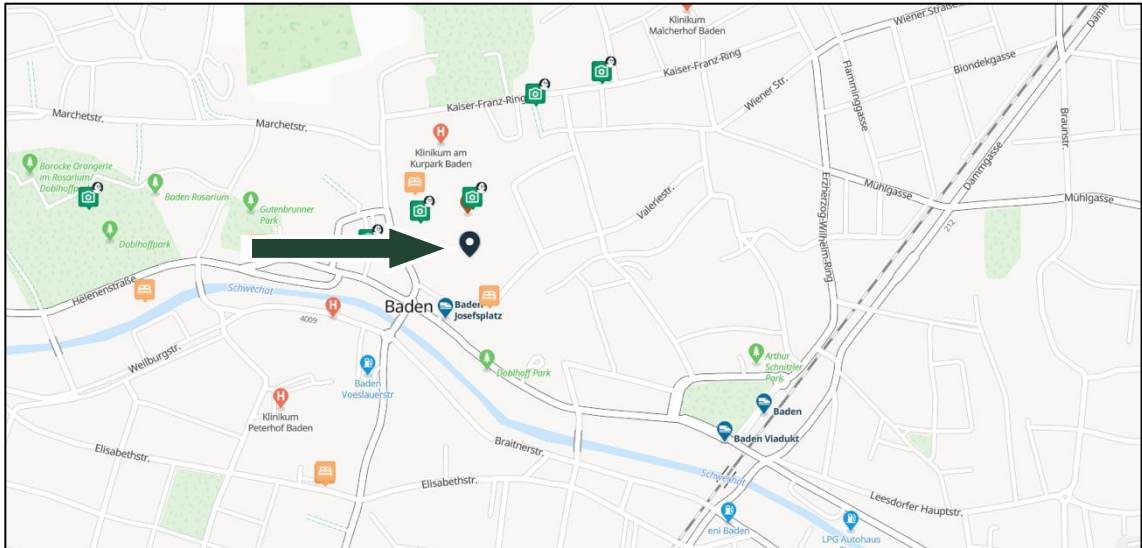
Klinikum Malcherhof Baden

Wiener Straße

Damm

Kaiser-Franz-Ring

Kaiser-Franz-Ring

Flamminggasse

Biondekgasse

Wiener Str.

Braunstr.

Marchetstr.

Marchetstr.

Klinikum am Kurpark Baden

Dammgasse

Mühlgasse

Mühlgasse

Barocke Orangerie im Rosarium/ Doblhoffpark

Baden Rosarium

Gutenbrunner Park

Valeriestr.

Erzherzog-Wilhelm-Ring

212

Doblhoffpark

Helenenstraße

Schwechat

4009

Baden

Baden Josefsplatz

Weilburgstr.

Baden Voeslauerstr

Doblhoff Park

Arthur Schnitzler Park

Baden

Klinikum Peterhof Baden

Baden Viadukt

Elisabethstr.

Braitnerstr.

Schwechat

Elisabethstr.

Leesdorfer Hauptstr.

eni Baden

LPG Autohaus